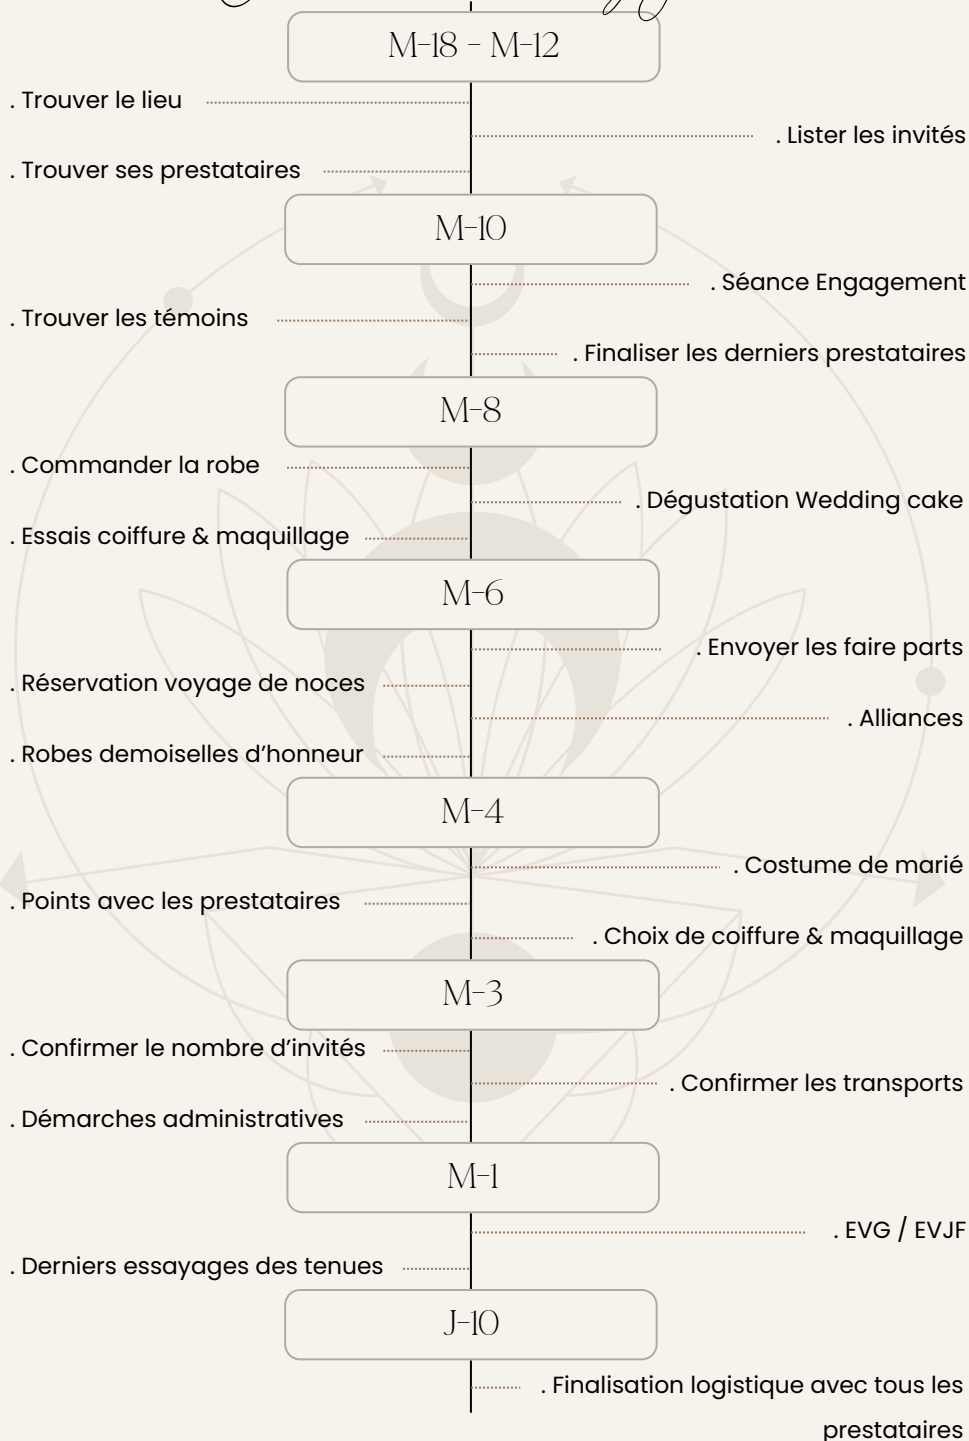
M-18 - M-12

. Trouver le lieu

. Lister les invités

. Trouver ses prestataires

M-10

. Séance Engagement

. Trouver les témoins

. Finaliser les derniers prestataires

M-8

. Commander la robe

. Dégustation Wedding cake

. Essais coiffure & maquillage

M-6

. Envoyer les faire parts

. Réservation voyage de noces

. Alliances

. Robes demoiselles d'honneur

M-4

. Costume de marié

. Points avec les prestataires

. Choix de coiffure & maquillage

M-3

. Confirmer le nombre d'invités

. Confirmer les transports

. Démarches administratives

M-1

. EVG / EVJF

. Derniers essayages des tenues

J-10

. Finalisation logistique avec tous les prestataires